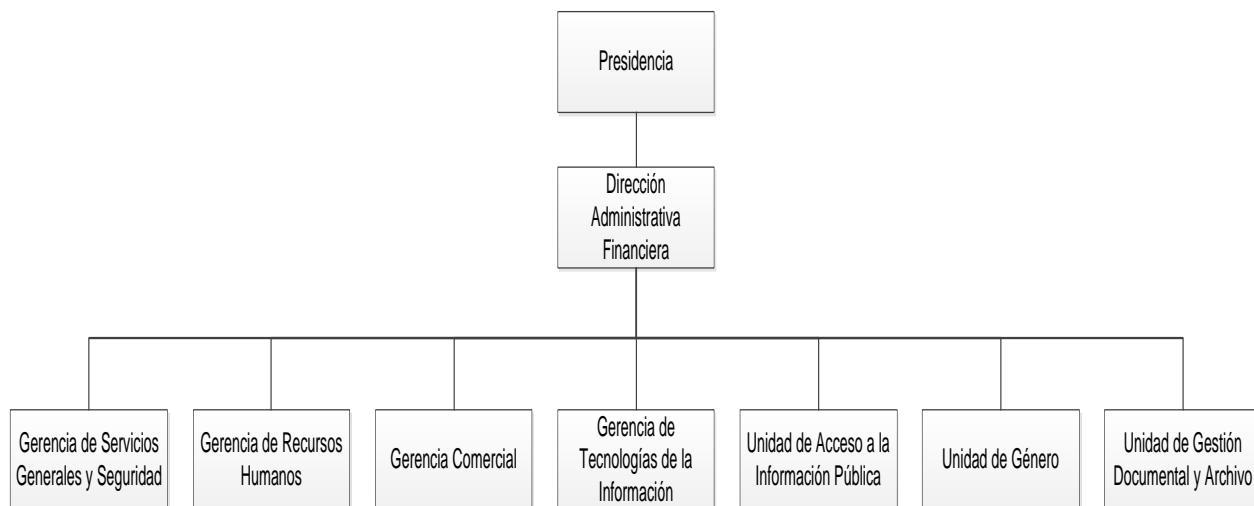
Presidencia

Dirección Administrativa Financiera

Gerencia de Servicios Generales y Seguridad

Gerencia de Recursos Humanos

Gerencia Comercial

Gerencia de Tecnologías de la Información

Unidad de Acceso a la Información Pública

Unidad de Género

Unidad de Gestión Documental y Archivo